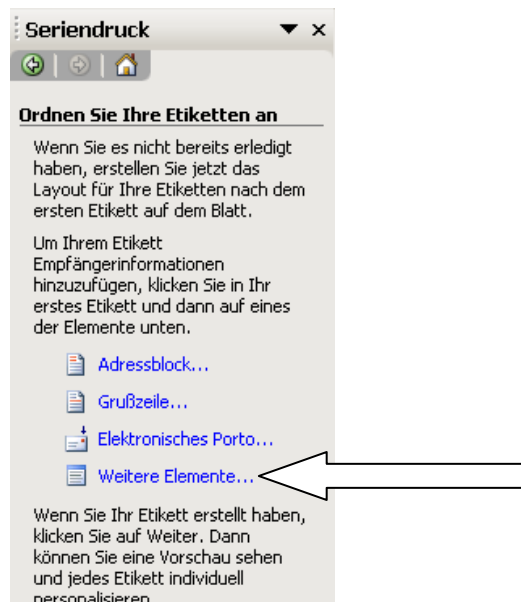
Seriendruck ▼ ×

Ordnen Sie Ihre Etiketten an

Wenn Sie es nicht bereits erledigt haben, erstellen Sie jetzt das Layout für Ihre Etiketten nach dem ersten Etikett auf dem Blatt.

Um Ihrem Etikett Empfängerinformationen hinzuzufügen, klicken Sie in Ihr erstes Etikett und dann auf eines der Elemente unten.

Adressblock...

Grußzeile...

Elektronisches Porto...

Weitere Elemente...

Wenn Sie Ihr Etikett erstellt haben, klicken Sie auf Weiter. Dann können Sie eine Vorschau sehen und jedes Etikett individuell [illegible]